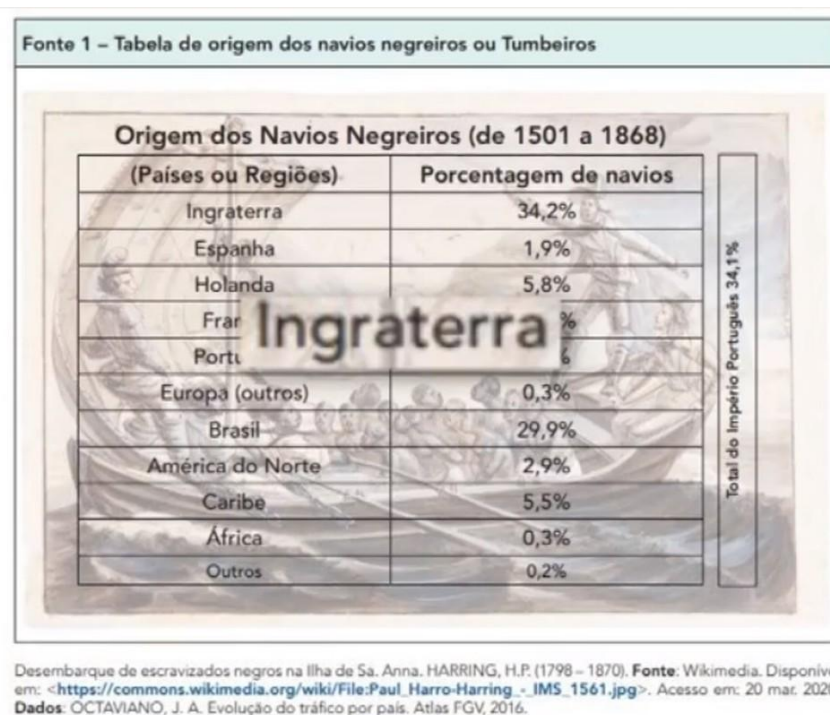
Fonte 1 – Tabela de origem dos navios negreiros ou Tumbeiros

Origem dos Navios Negreiros (de 1501 a 1868)

| (Países ou Regiões) | Porcentagem de navios |
|---|---|
| Ingraterra | 34,2% |
| Espanha | 1,9% |
| Holanda | 5,8% |
| Fra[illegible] | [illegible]% |
| Port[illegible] | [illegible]% |
| Europa (outros) | 0,3% |
| Brasil | 29,9% |
| América do Norte | 2,9% |
| Caribe | 5,5% |
| África | 0,3% |
| Outros | 0,2% |

Total do Império Português 34,1%

Ingraterra

Desembarque de escravizados negros na Ilha de Sa. Anna. HARRING, H.P. (1798 – 1870). Fonte: Wikimedia. Disponív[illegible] em: <https://commons.wikimedia.org/wiki/File:Paul_Harro-Harring_-_IMS_1561.jpg>. Acesso em: 20 mar. 202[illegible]
Dados: OCTAVIANO, J. A. Evolução do tráfico por país. Atlas FGV, 2016.